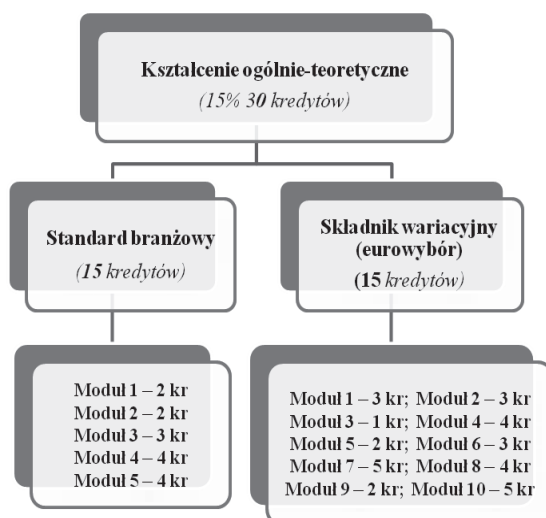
Kształcenie ogólnie-teoretyczne
(15% 30 kredytów)

Standard branżowy
(15 kredytów)

Składnik wariacyjny (eurowybór)
(15 kredytów)

Moduł 1 – 2 kr
Moduł 2 – 2 kr
Moduł 3 – 3 kr
Moduł 4 – 4 kr
Moduł 5 – 4 kr

Moduł 1 – 3 kr; Moduł 2 – 3 kr
Moduł 3 – 1 kr; Moduł 4 – 4 kr
Moduł 5 – 2 kr; Moduł 6 – 3 kr
Moduł 7 – 5 kr; Moduł 8 – 4 kr
Moduł 9 – 2 kr; Moduł 10 – 5 kr